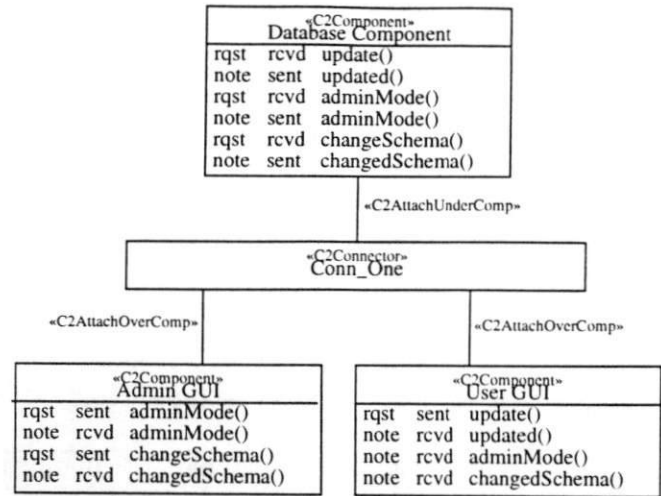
«C2Component»
Database Component

| rqst | rcvd | update() |
|---|---|---|
| note | sent | updated() |
| rqst | rcvd | adminMode() |
| note | sent | adminMode() |
| rqst | rcvd | changeSchema() |
| note | sent | changedSchema() |

«C2AttachUnderComp»

«C2Connector»
Conn_One

«C2AttachOverComp»

«C2AttachOverComp»

«C2Component»
Admin GUI

| rqst | sent | adminMode() |
|---|---|---|
| note | rcvd | adminMode() |
| rqst | sent | changeSchema() |
| note | rcvd | changedSchema() |

«C2Component»
User GUI

| rqst | sent | update() |
|---|---|---|
| note | rcvd | updated() |
| note | rcvd | adminMode() |
| note | rcvd | changedSchema() |